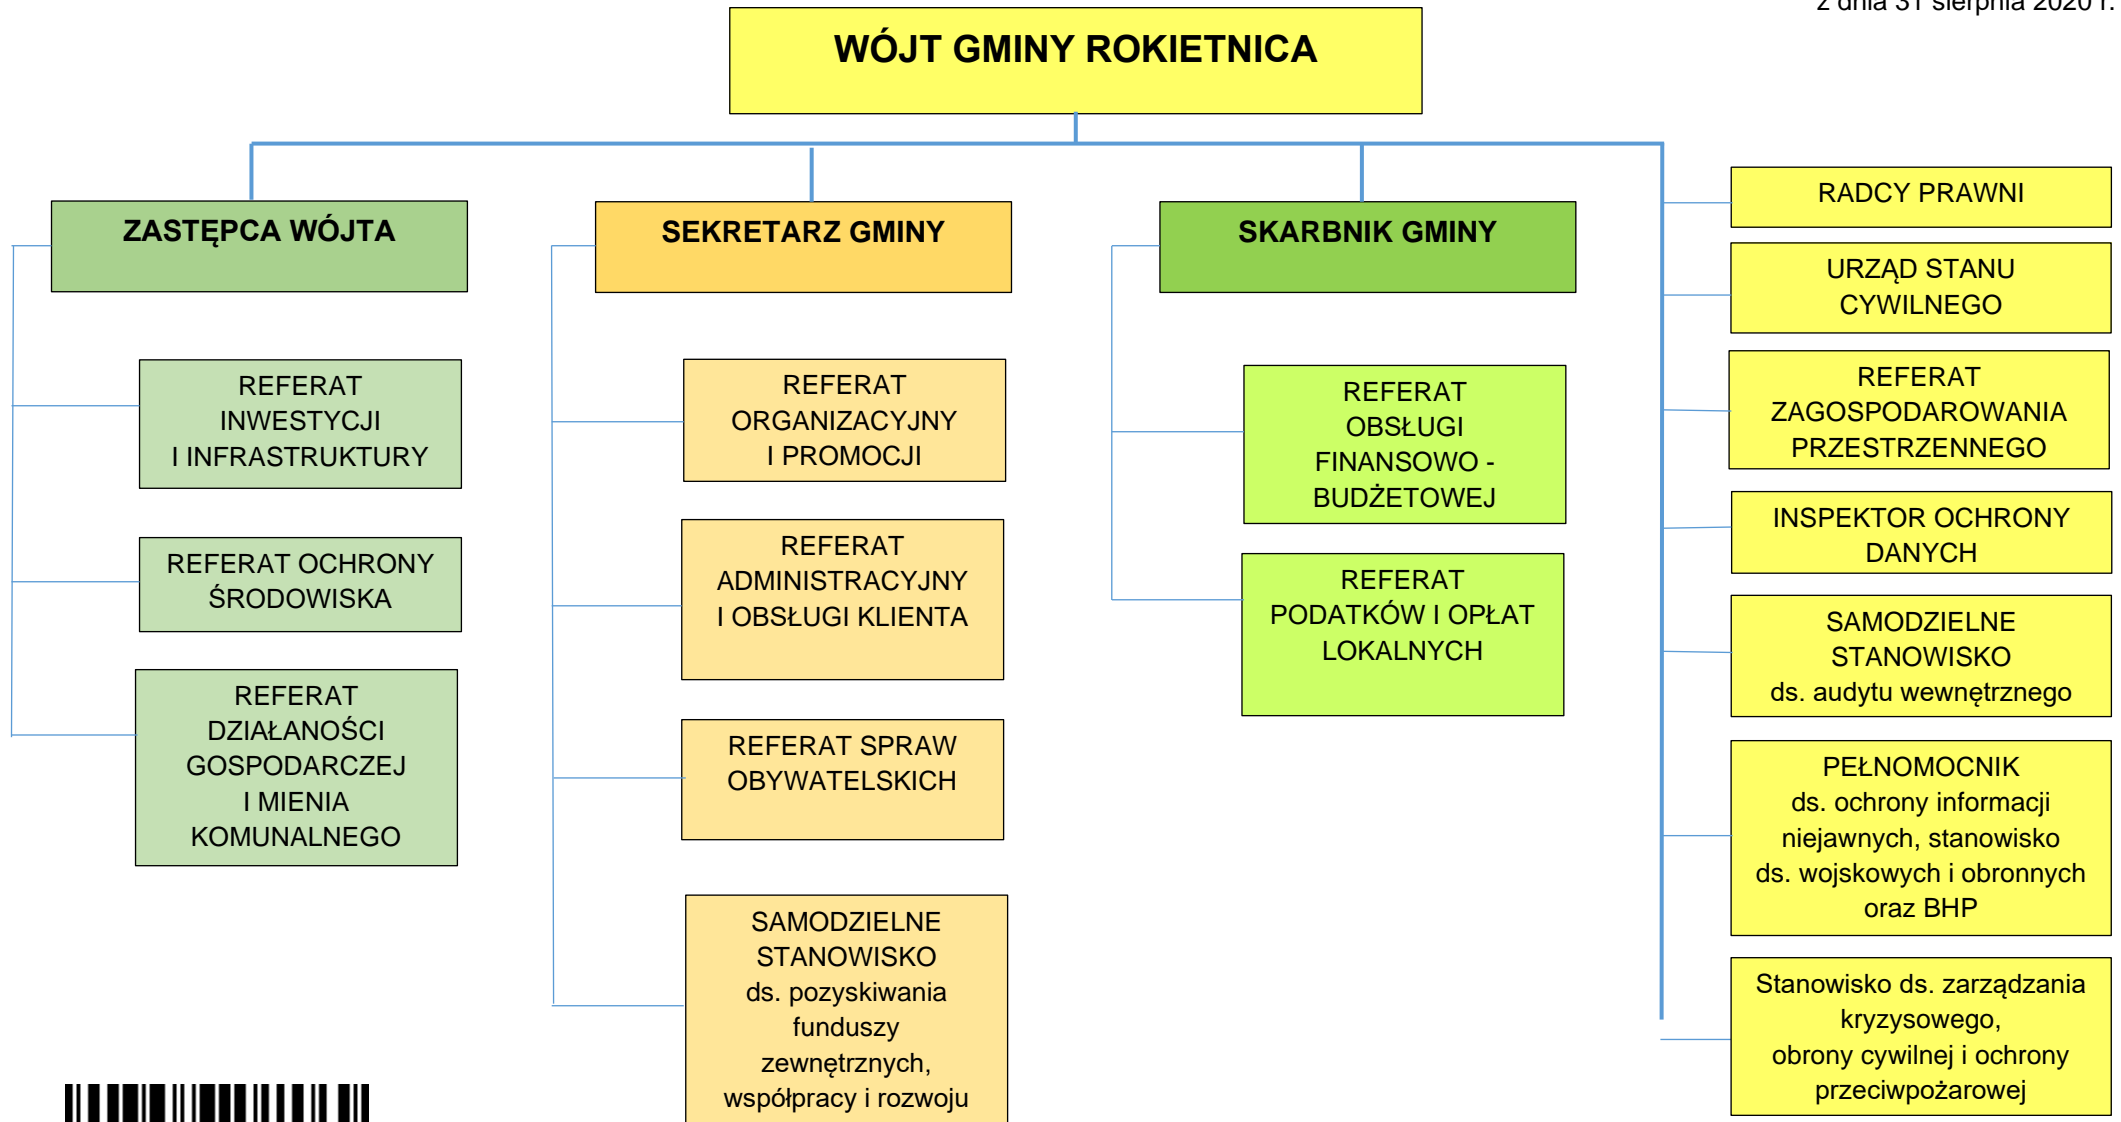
z dnia 31 sierpnia 2020 r.

WÓJT GMINY ROKIETNICA

ZASTĘPCA WÓJTA

REFERAT INWESTYCJI I INFRASTRUKTURY

REFERAT OCHRONY ŚRODOWISKA

REFERAT DZIAŁANOŚCI GOSPODARCZEJ I MIENIA KOMUNALNEGO

SEKRETARZ GMINY

REFERAT ORGANIZACYJNY I PROMOCJI

REFERAT ADMINISTRACYJNY I OBSŁUGI KLIENTA

REFERAT SPRAW OBYWATELSKICH

SAMODZIELNE STANOWISKO ds. pozyskiwania funduszy zewnętrznych, współpracy i rozwoju

SKARBNIK GMINY

REFERAT OBSŁUGI FINANSOWO - BUDŻETOWEJ

REFERAT PODATKÓW I OPŁAT LOKALNYCH

RADCY PRAWNI

URZĄD STANU CYWILNEGO

REFERAT ZAGOSPODAROWANIA PRZESTRZENNEGO

INSPEKTOR OCHRONY DANYCH

SAMODZIELNE STANOWISKO ds. audytu wewnętrznego

PEŁNOMOCNIK ds. ochrony informacji niejawnych, stanowisko ds. wojskowych i obronnych oraz BHP

Stanowisko ds. zarządzania kryzysowego, obrony cywilnej i ochrony przeciwpożarowej